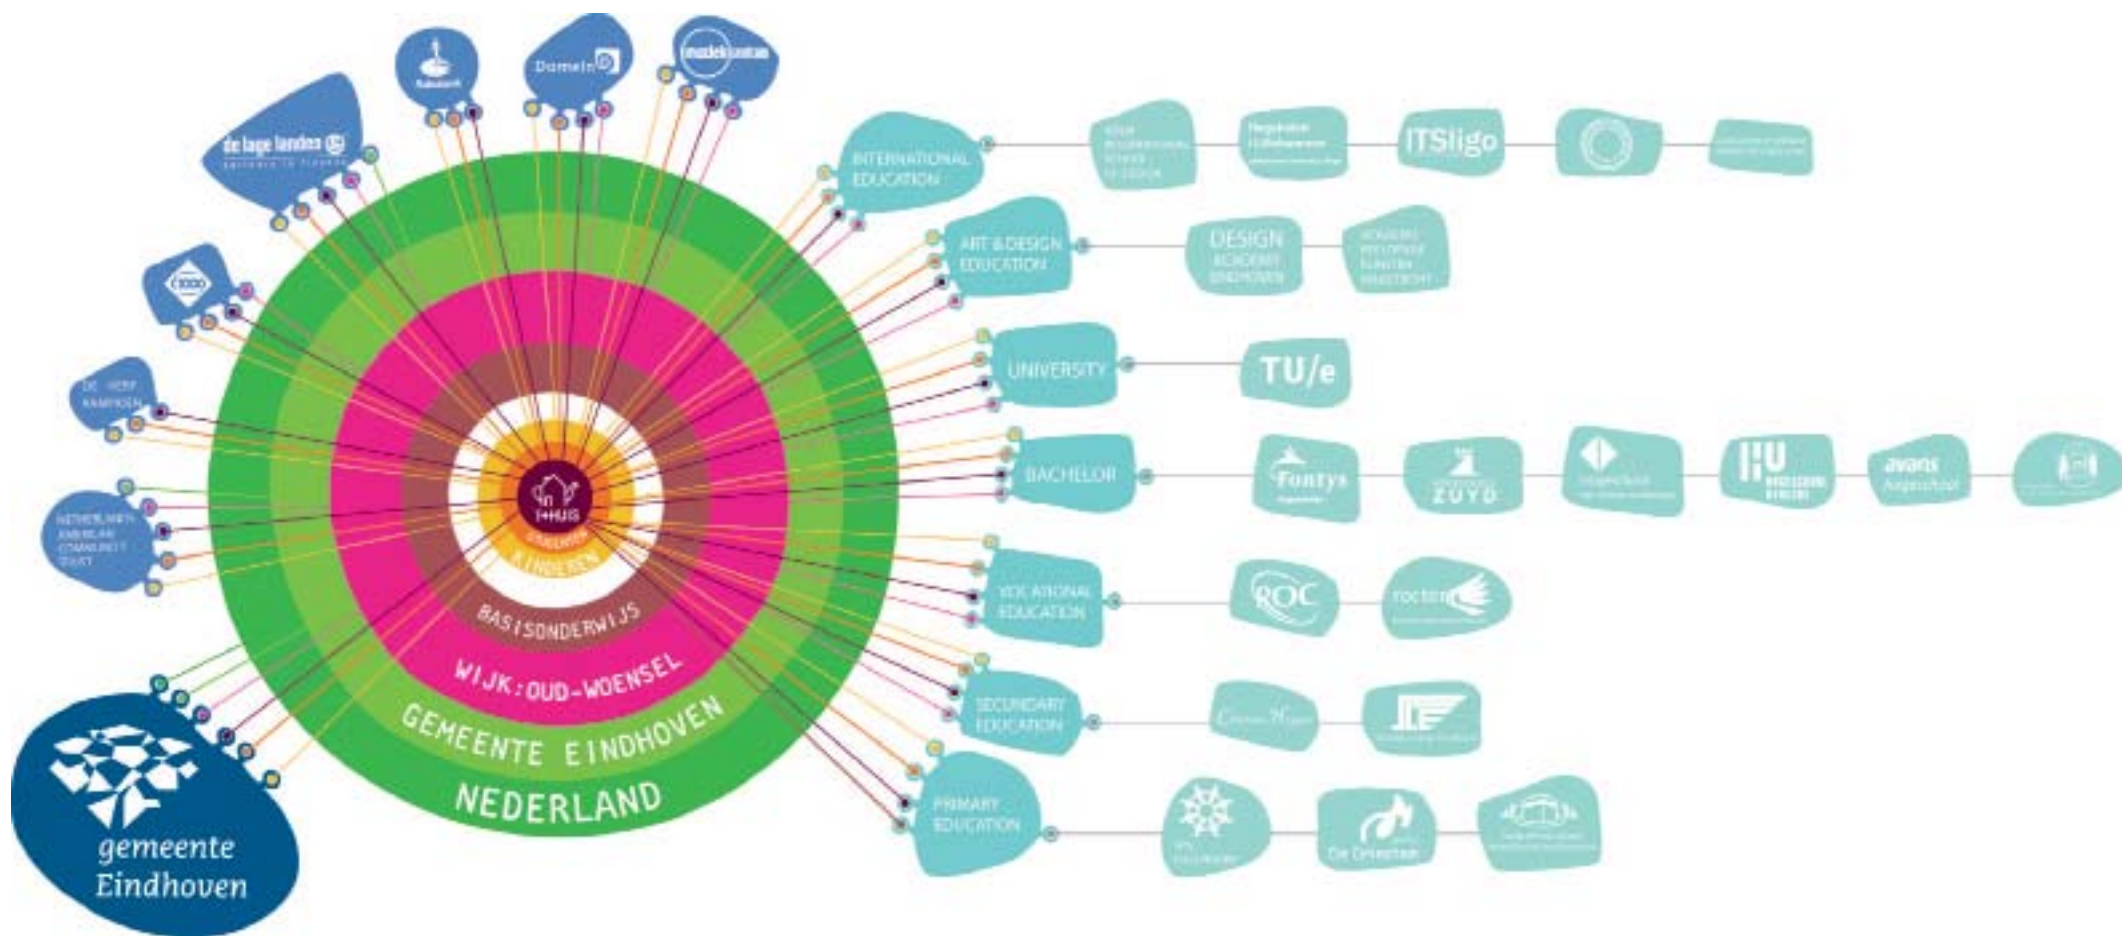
Rabobank

Domein

muziekcentrum

de lage landen
financial solutions

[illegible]

DE HERP KAMPIOEN

NETHERLANDS AMERICAN COMMUNITY TRUST

gemeente Eindhoven

INTERNATIONAL EDUCATION

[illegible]

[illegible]

ITSligo

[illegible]

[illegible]

ART & DESIGN EDUCATION

DESIGN ACADEMY EINDHOVEN

ACADEMIE BEELDENDE KUNSTEN MAASTRICHT

UNIVERSITY

TU/e

BACHELOR

Fontys

ZUYD

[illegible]

HU

avans Hogeschool

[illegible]

VOCATIONAL EDUCATION

ROC

rocten

SECONDARY EDUCATION

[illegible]

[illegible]

PRIMARY EDUCATION

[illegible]

De Driestam

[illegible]

HUIS

KINDEREN

BASISONDERWIJS

WIJK: OUD-WOENSEL

GEMEENTE EINDHOVEN

NEDERLAND